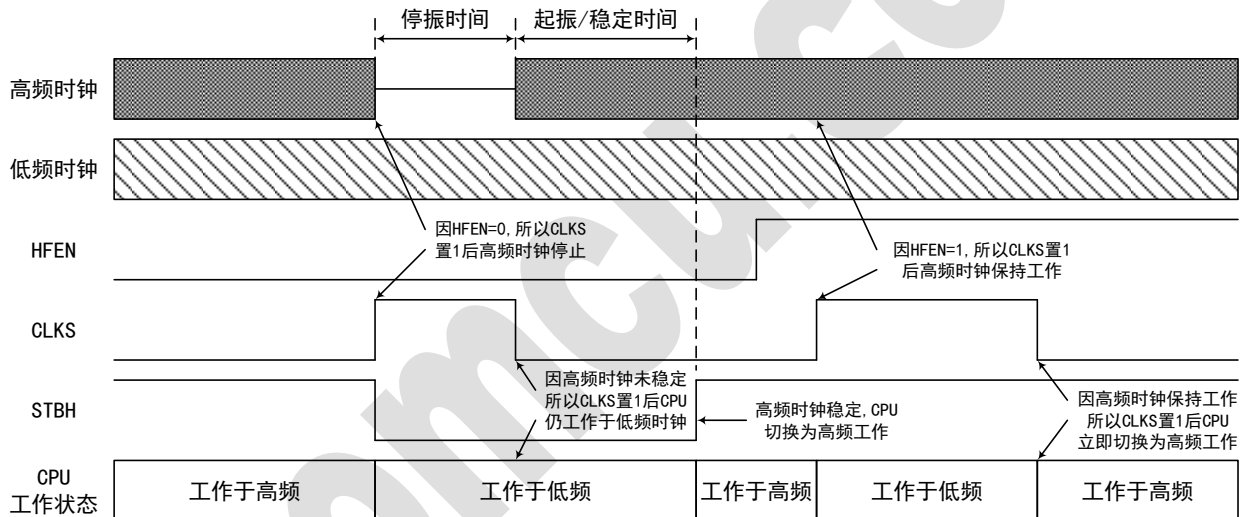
停振时间

起振/稳定时间

高频时钟

低频时钟

HFEN

因HFEN=0,所以CLKS置1后高频时钟停止

因HFEN=1,所以CLKS置1后高频时钟保持工作

CLKS

STBH

因高频时钟未稳定所以CLKS置1后CPU仍工作于低频时钟

高频时钟稳定,CPU切换为高频工作

因高频时钟保持工作所以CLKS置1后CPU立即切换为高频工作

CPU 工作状态

工作于高频

工作于低频

工作于高频

工作于低频

工作于高频